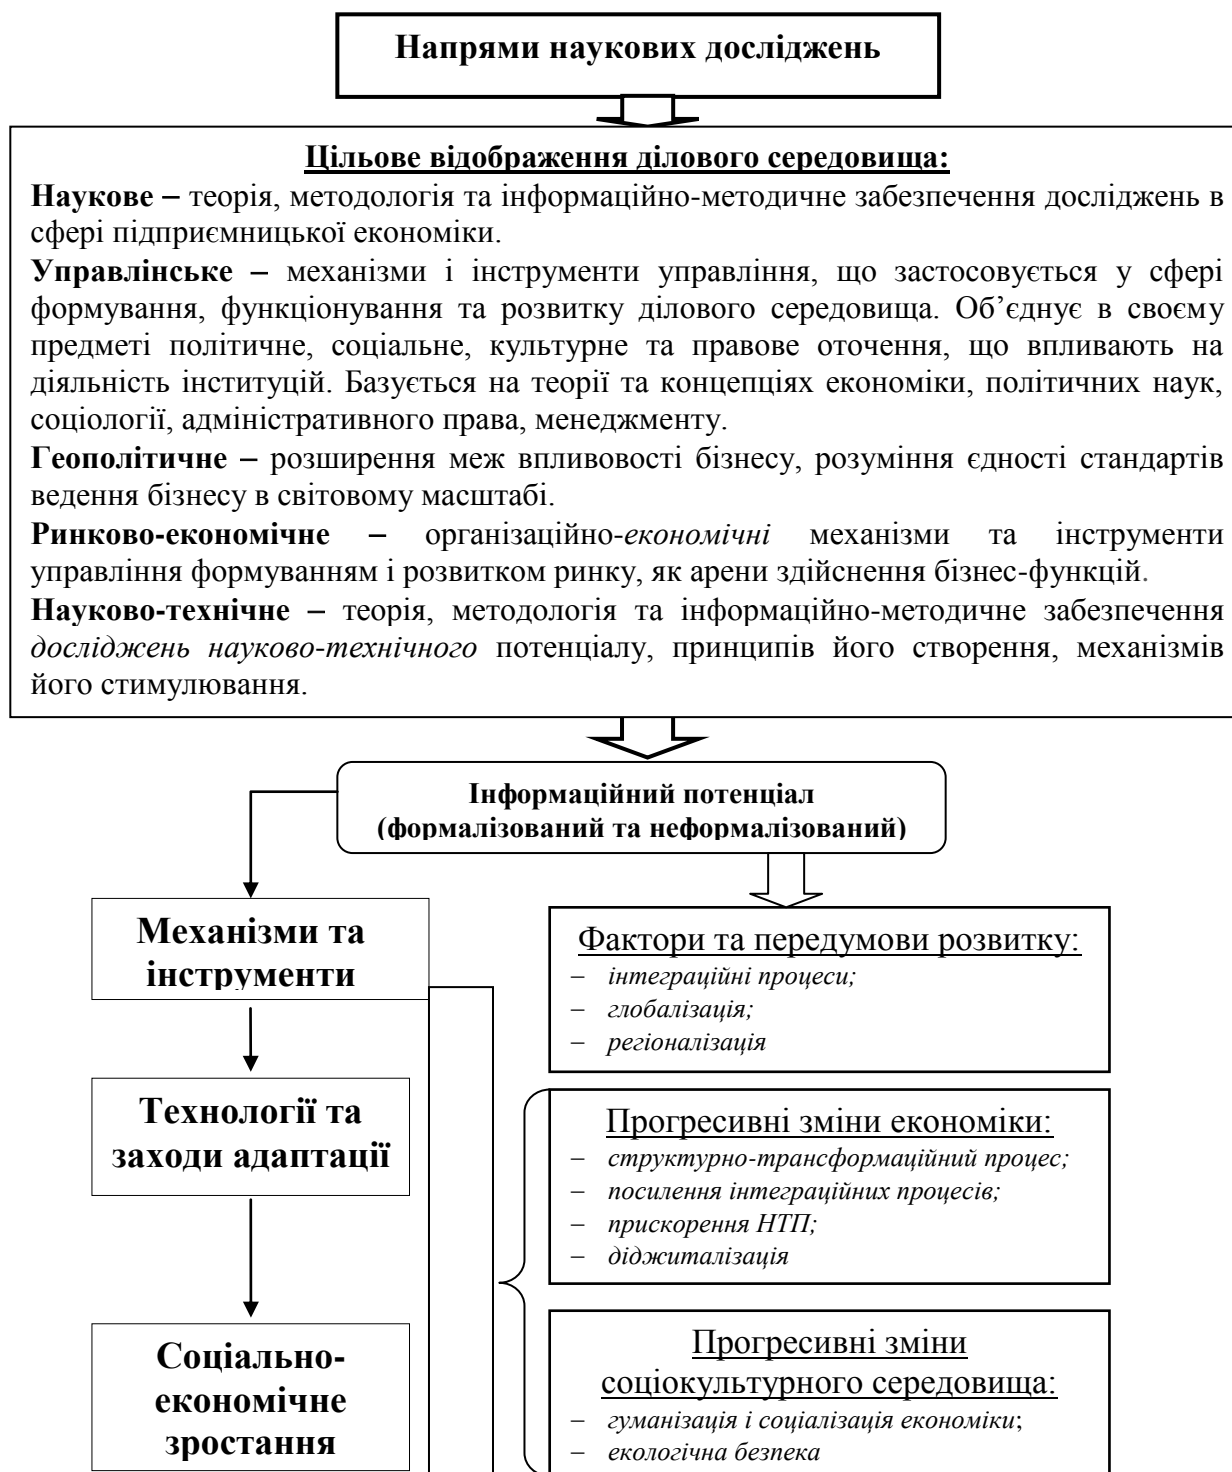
Напрями наукових досліджень

Цільове відображення ділового середовища:

**Наукове –** теорія, методологія та інформаційно-методичне забезпечення досліджень в сфері підприємницької економіки.

**Управлінське –** механізми і інструменти управління, що застосовується у сфері формування, функціонування та розвитку ділового середовища. Об'єднує в своєму предметі політичне, соціальне, культурне та правове оточення, що впливають на діяльність інституцій. Базується на теорії та концепціях економіки, політичних наук, соціології, адміністративного права, менеджменту.

**Геополітичне –** розширення меж впливовості бізнесу, розуміння єдності стандартів ведення бізнесу в світовому масштабі.

**Ринково-економічне –** організаційно-*економічні* механізми та інструменти управління формуванням і розвитком ринку, як арени здійснення бізнес-функцій.

**Науково-технічне –** теорія, методологія та інформаційно-методичне забезпечення *досліджень науково-технічного* потенціалу, принципів його створення, механізмів його стимулювання.

Інформаційний потенціал (формалізований та неформалізований)

Механізми та інструменти

Технології та заходи адаптації

Соціально-економічне зростання

Фактори та передумови розвитку:
– *інтеграційні процеси;*
– *глобалізація;*
– *регіоналізація*

Прогресивні зміни економіки:
– *структурно-трансформаційний процес;*
– *посилення інтеграційних процесів;*
– *прискорення НТП;*
– *діджиталізація*

Прогресивні зміни соціокультурного середовища:
– *гуманізація і соціалізація економіки*;
– *екологічна безпека*